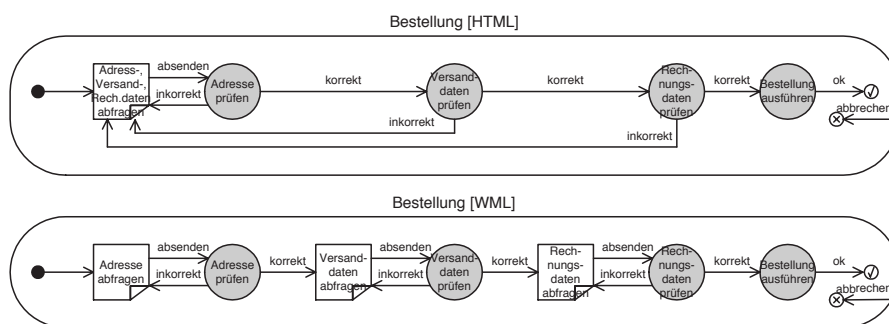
Bestellung [HTML]

Adress-, Versand-, Rech.daten abfragen

absenden

inkorrekt

Adresse prüfen

korrekt

Versand-daten prüfen

korrekt

Rech-nungs-daten prüfen

korrekt

Bestellung ausführen

ok

abbrechen

inkorrekt

inkorrekt

Bestellung [WML]

Adresse abfragen

absenden

inkorrekt

Adresse prüfen

korrekt

Versand-daten abfragen

absenden

inkorrekt

Versand-daten prüfen

korrekt

Rech-nungs-daten abfragen

absenden

inkorrekt

Rech-nungs-daten prüfen

korrekt

Bestellung ausführen

ok

abbrechen